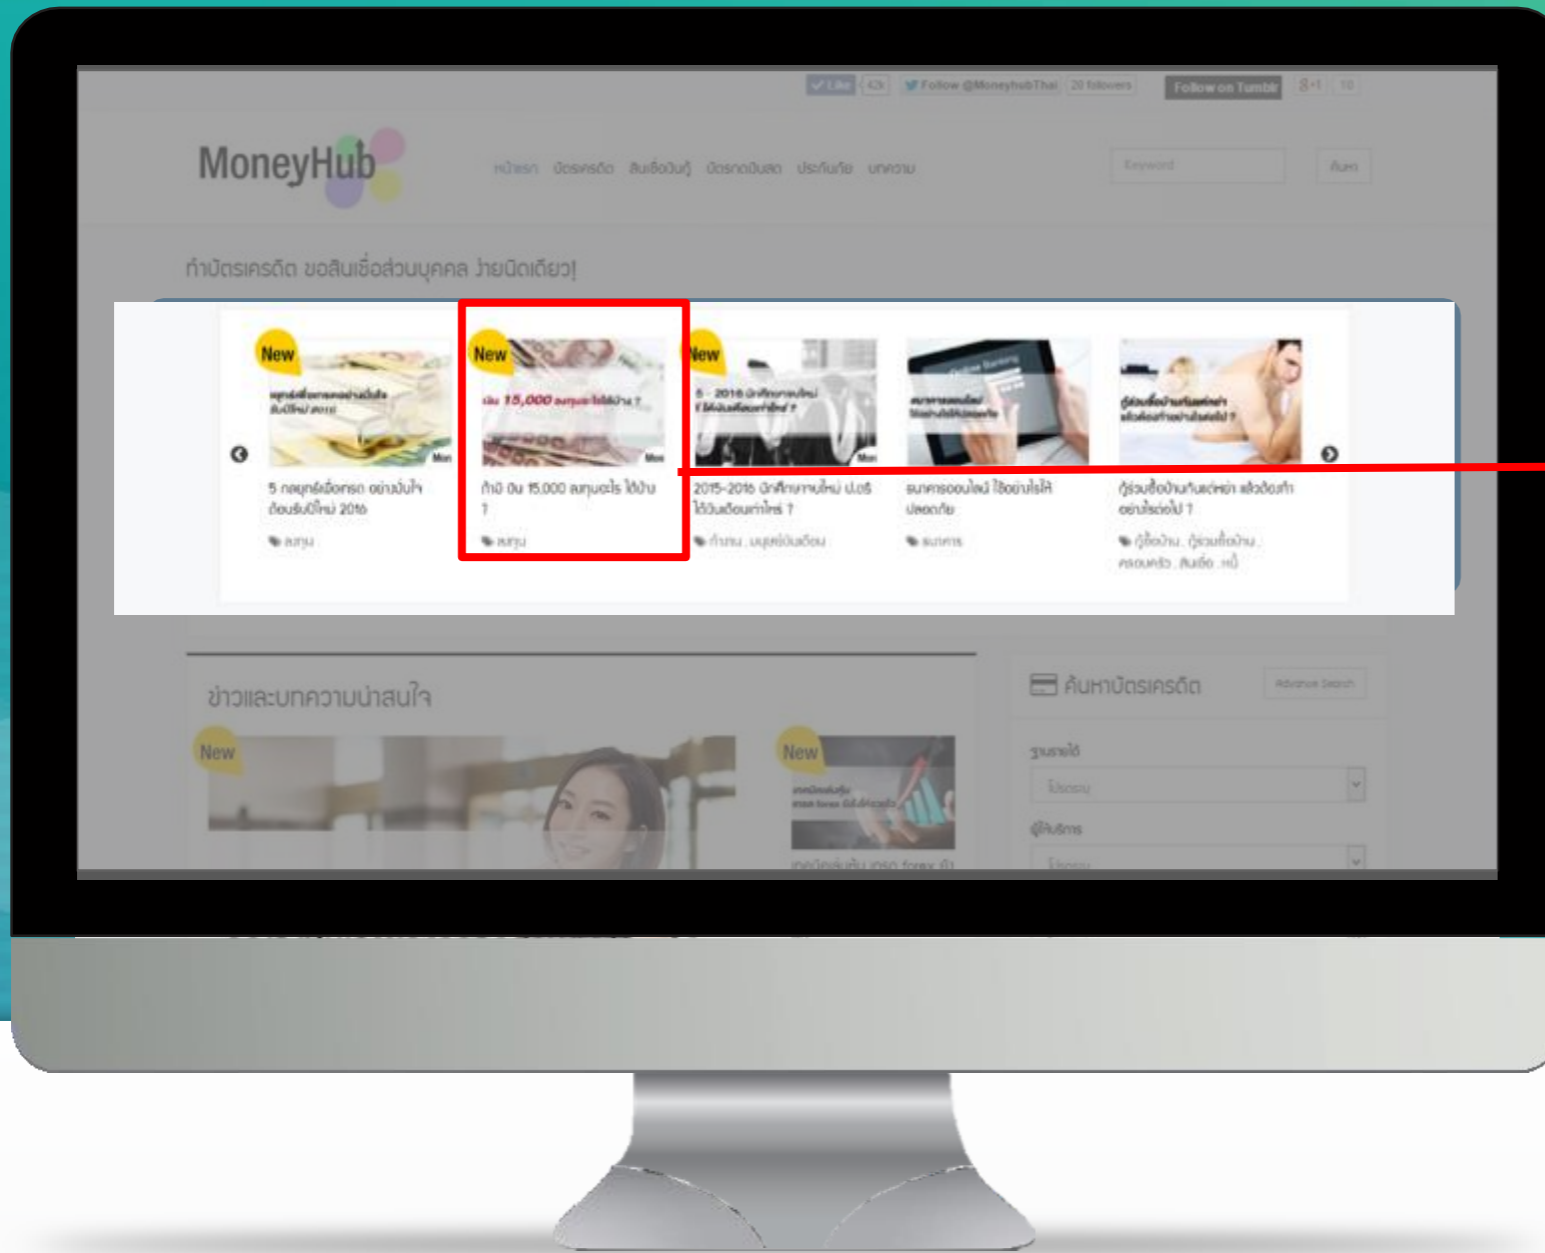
Like 426 Follow @MoneyhubThai 20 followers Follow on Tumblr +1 10

MoneyHub

หน้าแรก บัตรเครดิต สินเชื่อบุคคล บัตรกดเงินสด ประกันภัย บทความ

Keyword ค้นหา

ทำบัตรเครดิต ขอสินเชื่อส่วนบุคคล ง่ายนิดเดียว!

New

5 กลยุทธ์เลือกซื้อทองคำ อย่างมั่นใจ ต้อนรับปีใหม่ 2016

ลงทุน

New

ทำไง ถึง 15,000 ลงทุนอะไร ได้บ้าง ?

ลงทุน

New

2015-2016 นักศึกษาจบใหม่ ป.ตรี ได้เงินเดือนเท่าไหร่ ?

การงาน, มนุษย์เงินเดือน

ธนาคารออนไลน์ ใช้อย่างไรให้ปลอดภัย

ธนาคาร

กู้ร่วมซื้อบ้านกับแฟนแต่เลิกกัน แล้วต้องทำอย่างไรต่อไป ?

กู้ซื้อบ้าน, กู้ร่วมซื้อบ้าน, ครอบครัว, สินเชื่อ, หนี้

ข่าวและบทความน่าสนใจ

New

New

ค้นหาบัตรเครดิต

Advance Search

รูปแบบรายได้

ไม่ระบุ

ผู้ให้บริการ

ไม่ระบุ